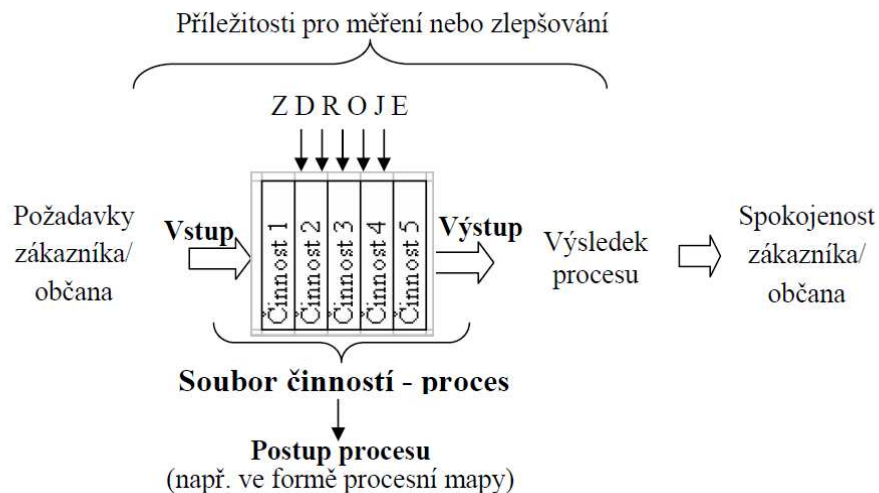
Příležitosti pro měření nebo zlepšování

Z D R O J E

Požadavky zákazníka/ občana

Vstup

Činnost 1

Činnost 2

Činnost 3

Činnost 4

Činnost 5

Výstup

Výsledek procesu

Spokojenost zákazníka/ občana

Soubor činností - proces

Postup procesu
(např. ve formě procesní mapy)